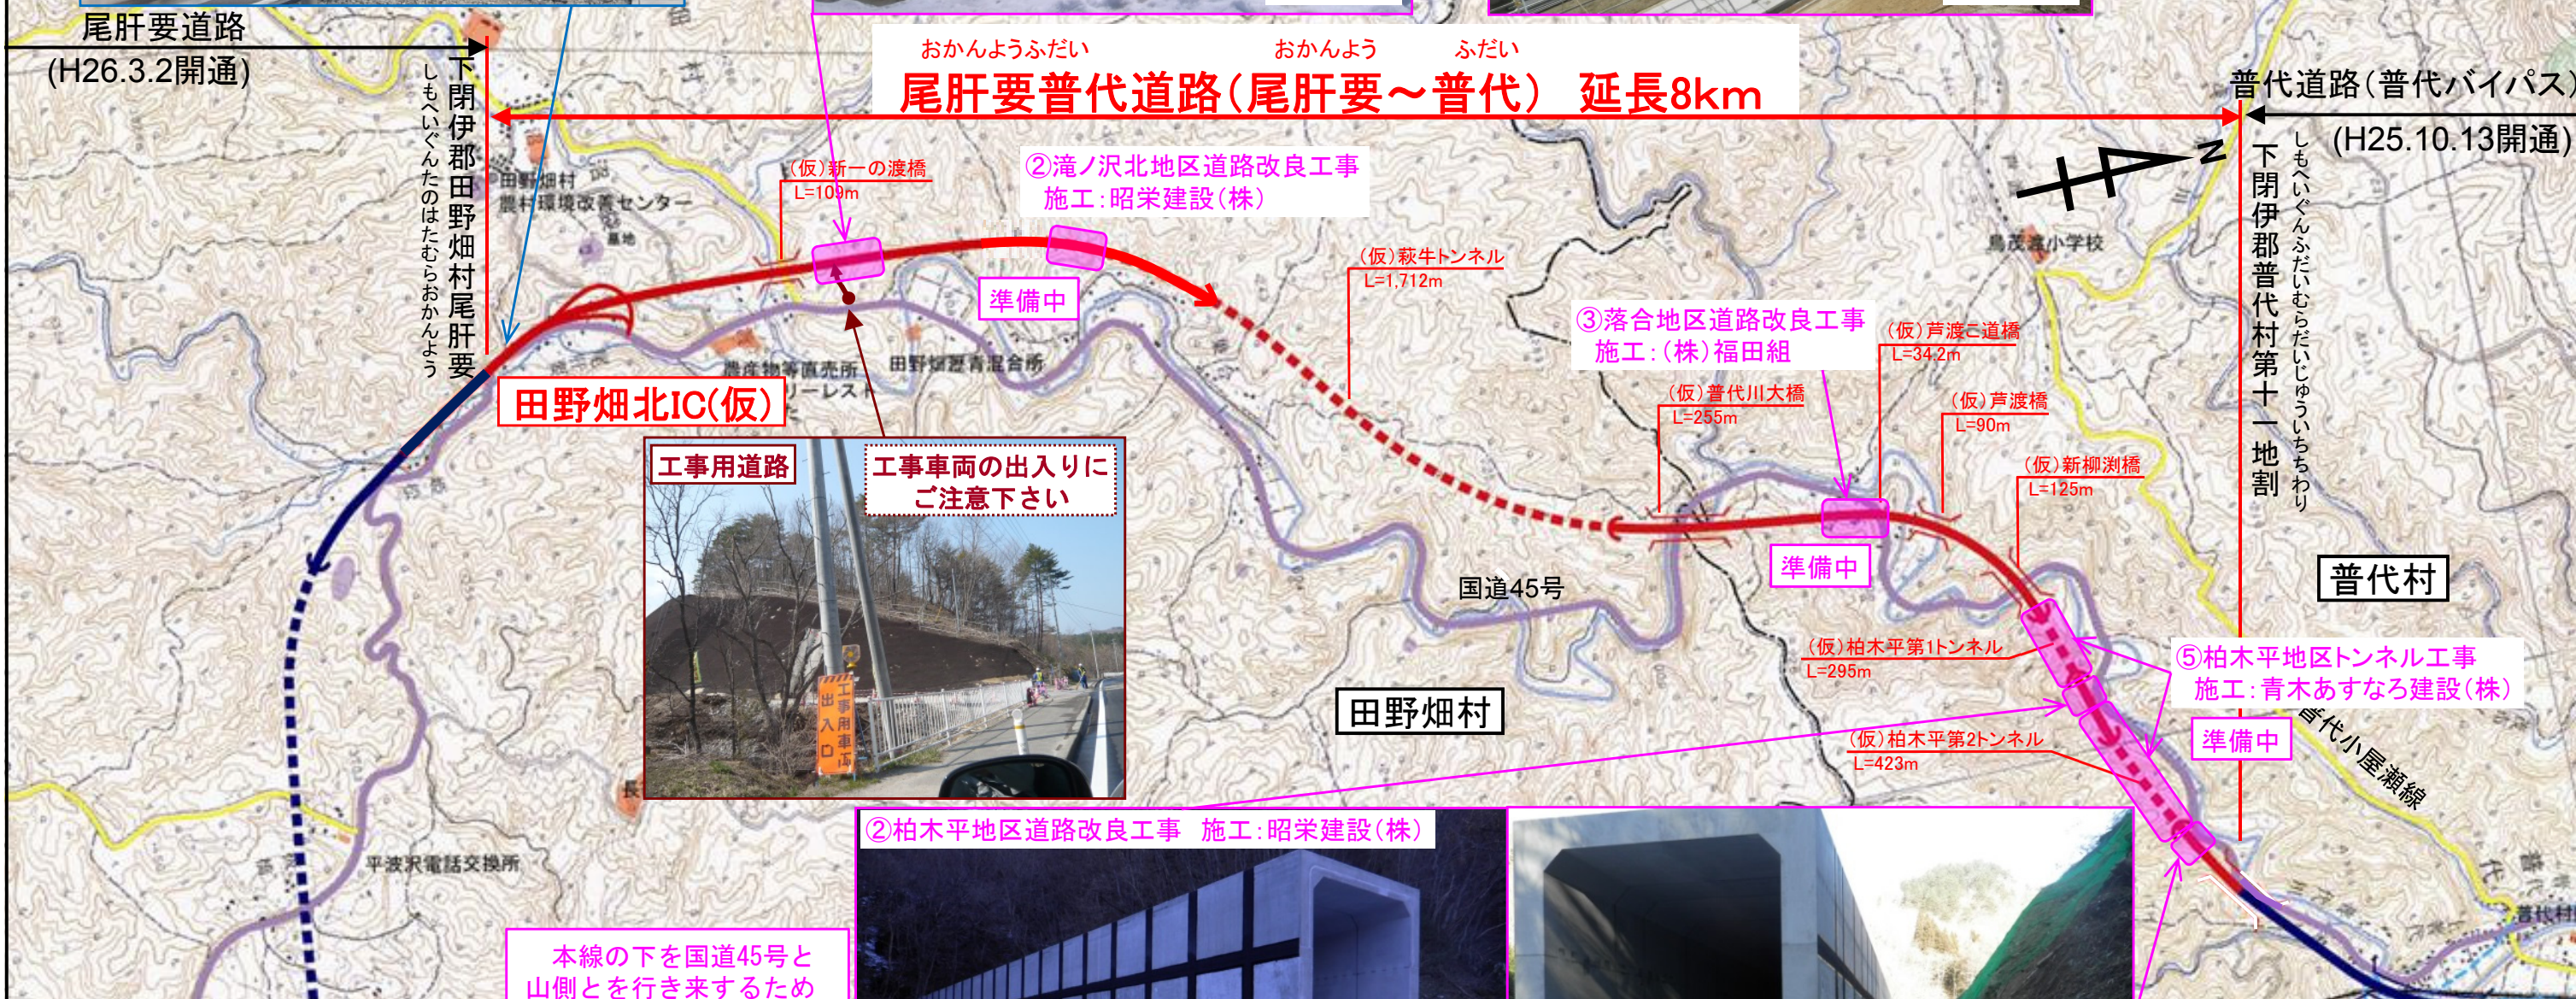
尾肝要道路
(H26.3.2開通)

おかんようふだい　おかんよう　ふだい
尾肝要普代道路(尾肝要～普代)　延長8km

普代道路(普代バイパス)
(H25.10.13開通)

下閉伊郡田野畑村尾肝要
しもへいぐんたのはたむらおかんよう

下閉伊郡普代村第十一地割
しもへいぐんふだいむらだいじゅういちちわり

田野畑村
農村環境改善センター

(仮)新一の渡橋
L=109m

②滝ノ沢北地区道路改良工事
施工:昭栄建設(株)

準備中

(仮)萩牛トンネル
L=1,712m

鳥茂渡小学校

③落合地区道路改良工事
施工:(株)福田組

(仮)芦渡こ道橋
L=34.2m

(仮)普代川大橋
L=255m

(仮)芦渡橋
L=90m

(仮)新柳渕橋
L=125m

田野畑北IC(仮)

農産物等直売所
リーレスト

田野畑歴青混合所

工事用道路

工事車両の出入りにご注意下さい

工事用車両出入口

国道45号

準備中

普代村

(仮)柏木平第1トンネル
L=295m

⑤柏木平地区トンネル工事
施工:青木あすなろ建設(株)

田野畑村

(仮)柏木平第2トンネル
L=423m

準備中

普代小屋瀬線

②柏木平地区道路改良工事　施工:昭栄建設(株)

平波沢電話交換所

本線の下を国道45号と
山側とを行き来するため